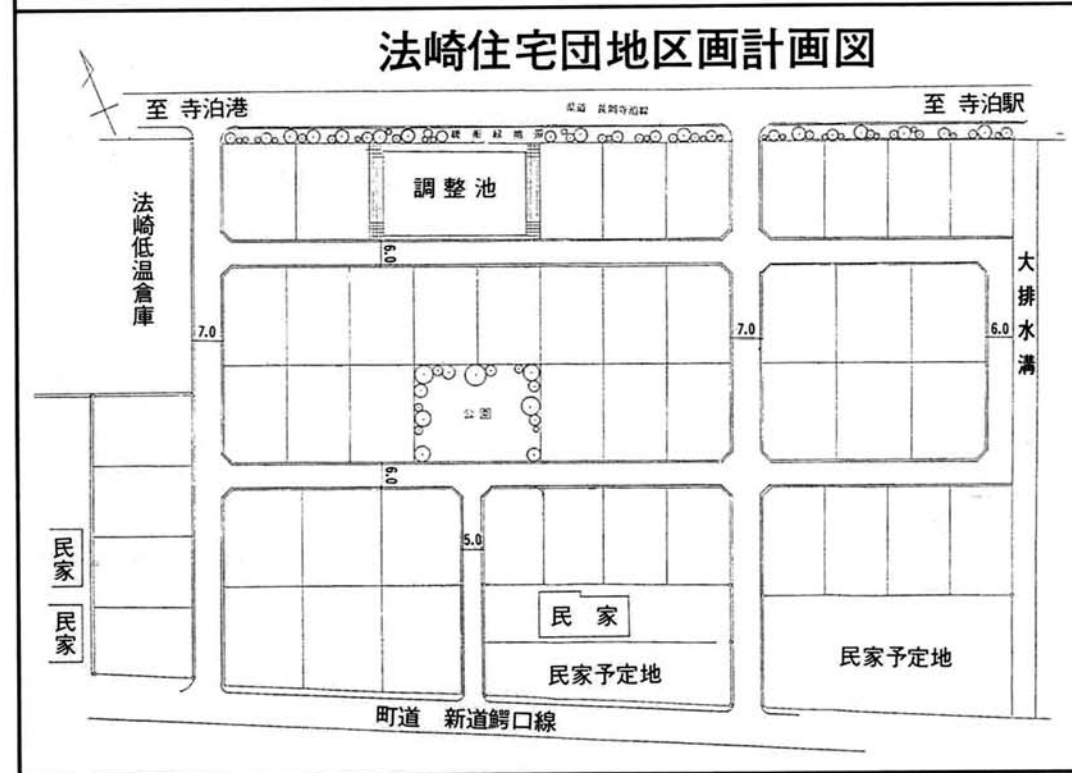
法崎住宅団地区画計画図

至 寺泊港

県道 長岡寺泊線

至 寺泊駅

緩衝緑地帯

調整池

法崎低温倉庫

6.0

7.0

7.0

6.0

大排水溝

公園

6.0

5.0

民家

民家

民 家

民家予定地

民家予定地

町道 新道鰐口線